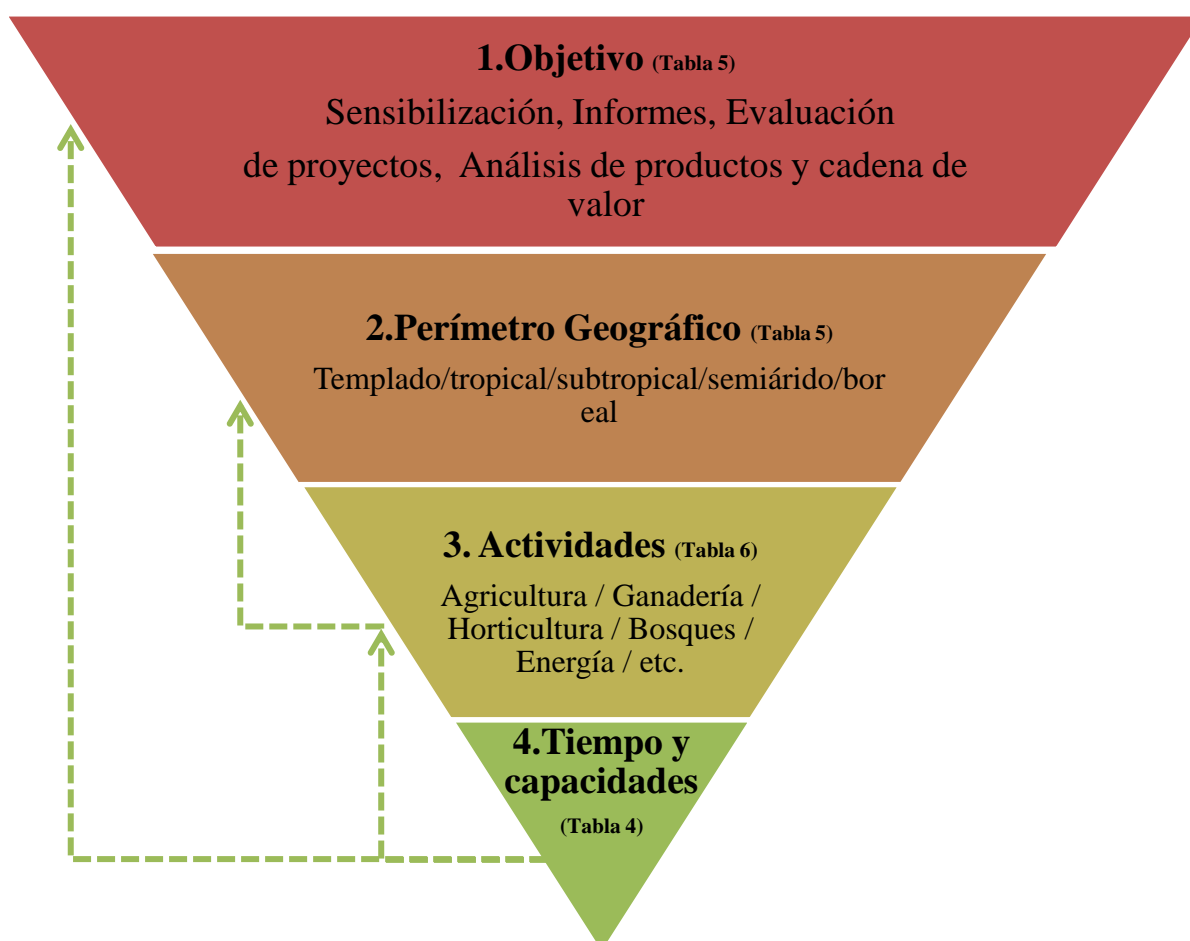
1.Objetivo (Tabla 5)
Sensibilización, Informes, Evaluación de proyectos, Análisis de productos y cadena de valor

2.Perímetro Geográfico (Tabla 5)
Templado/tropical/subtropical/semiárido/bor eal

3. Actividades (Tabla 6)
Agricultura / Ganadería / Horticultura / Bosques / Energía / etc.

4.Tiempo y capacidades
(Tabla 4)